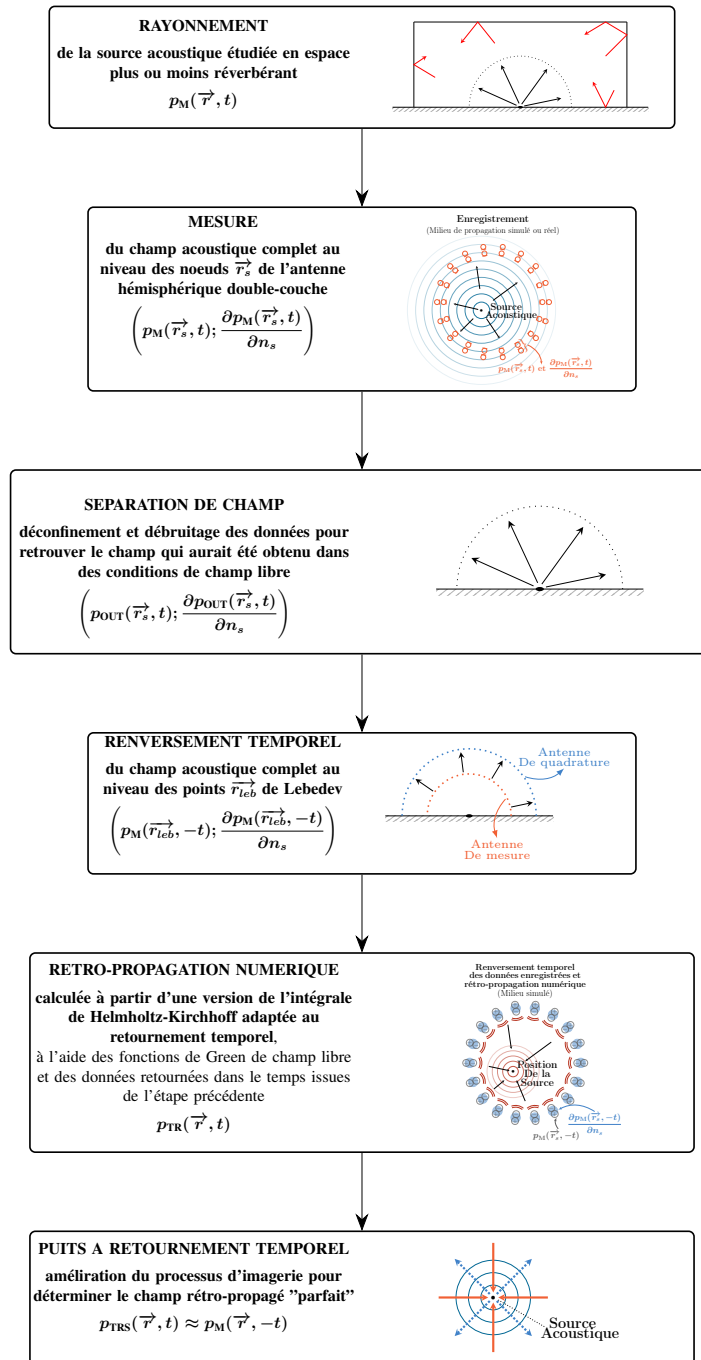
RAYONNEMENT

de la source acoustique étudiée en espace plus ou moins réverbérant

$p_M(\overrightarrow{r}, t)$

MESURE

du champ acoustique complet au niveau des noeuds $\overrightarrow{r_s}$ de l'antenne hémisphérique double-couche

$\left(p_M(\overrightarrow{r_s}, t); \frac{\partial p_M(\overrightarrow{r_s}, t)}{\partial n_s}\right)$

Enregistrement
(Milieu de propagation simulé ou réel)

Source
Acoustique

$p_M(\overrightarrow{r_s}, t)$ et $\frac{\partial p_M(\overrightarrow{r_s}, t)}{\partial n_s}$

SEPARATION DE CHAMP

déconfinement et débruitage des données pour retrouver le champ qui aurait été obtenu dans des conditions de champ libre

$\left(p_{OUT}(\overrightarrow{r_s}, t); \frac{\partial p_{OUT}(\overrightarrow{r_s}, t)}{\partial n_s}\right)$

RENVERSEMENT TEMPOREL

du champ acoustique complet au niveau des points $\overrightarrow{r_{leb}}$ de Lebedev

$\left(p_M(\overrightarrow{r_{leb}}, -t); \frac{\partial p_M(\overrightarrow{r_{leb}}, -t)}{\partial n_s}\right)$

Antenne
De quadrature

Antenne
De mesure

RETRO-PROPAGATION NUMERIQUE

calculée à partir d'une version de l'intégrale de Helmholtz-Kirchhoff adaptée au retournement temporel,

à l'aide des fonctions de Green de champ libre et des données retournées dans le temps issues de l'étape précédente

$p_{TR}(\overrightarrow{r}, t)$

Renversement temporel
des données enregistrées et
rétro-propagation numérique
(Milieu simulé)

Position
De la
Source

$\frac{\partial p_M(\overrightarrow{r_s}, -t)}{\partial n_s}$

$p_M(\overrightarrow{r_s}, -t)$

PUITS A RETOURNEMENT TEMPOREL

amélioration du processus d'imagerie pour déterminer le champ rétro-propagé "parfait"

$p_{TRS}(\overrightarrow{r}, t) \approx p_M(\overrightarrow{r}, -t)$

Source
Acoustique